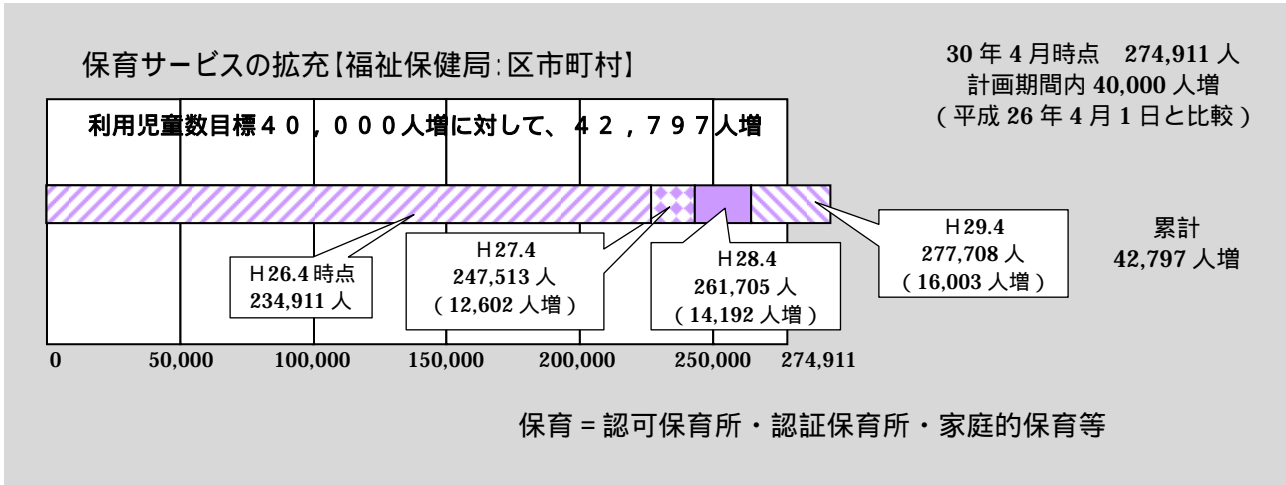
保育サービスの拡充【福祉保健局:区市町村】

30 年 4 月時点 274,911 人
計画期間内 40,000 人増
( 平成 26 年 4 月 1 日と比較 )

利用児童数目標40,000人増に対して、42,797人増

H26.4 時点
234,911 人

H27.4
247,513 人
( 12,602 人増 )

H28.4
261,705 人
( 14,192 人増 )

H29.4
277,708 人
( 16,003 人増 )

累計
42,797 人増

0 50,000 100,000 150,000 200,000 250,000 274,911

保育 = 認可保育所・認証保育所・家庭的保育等